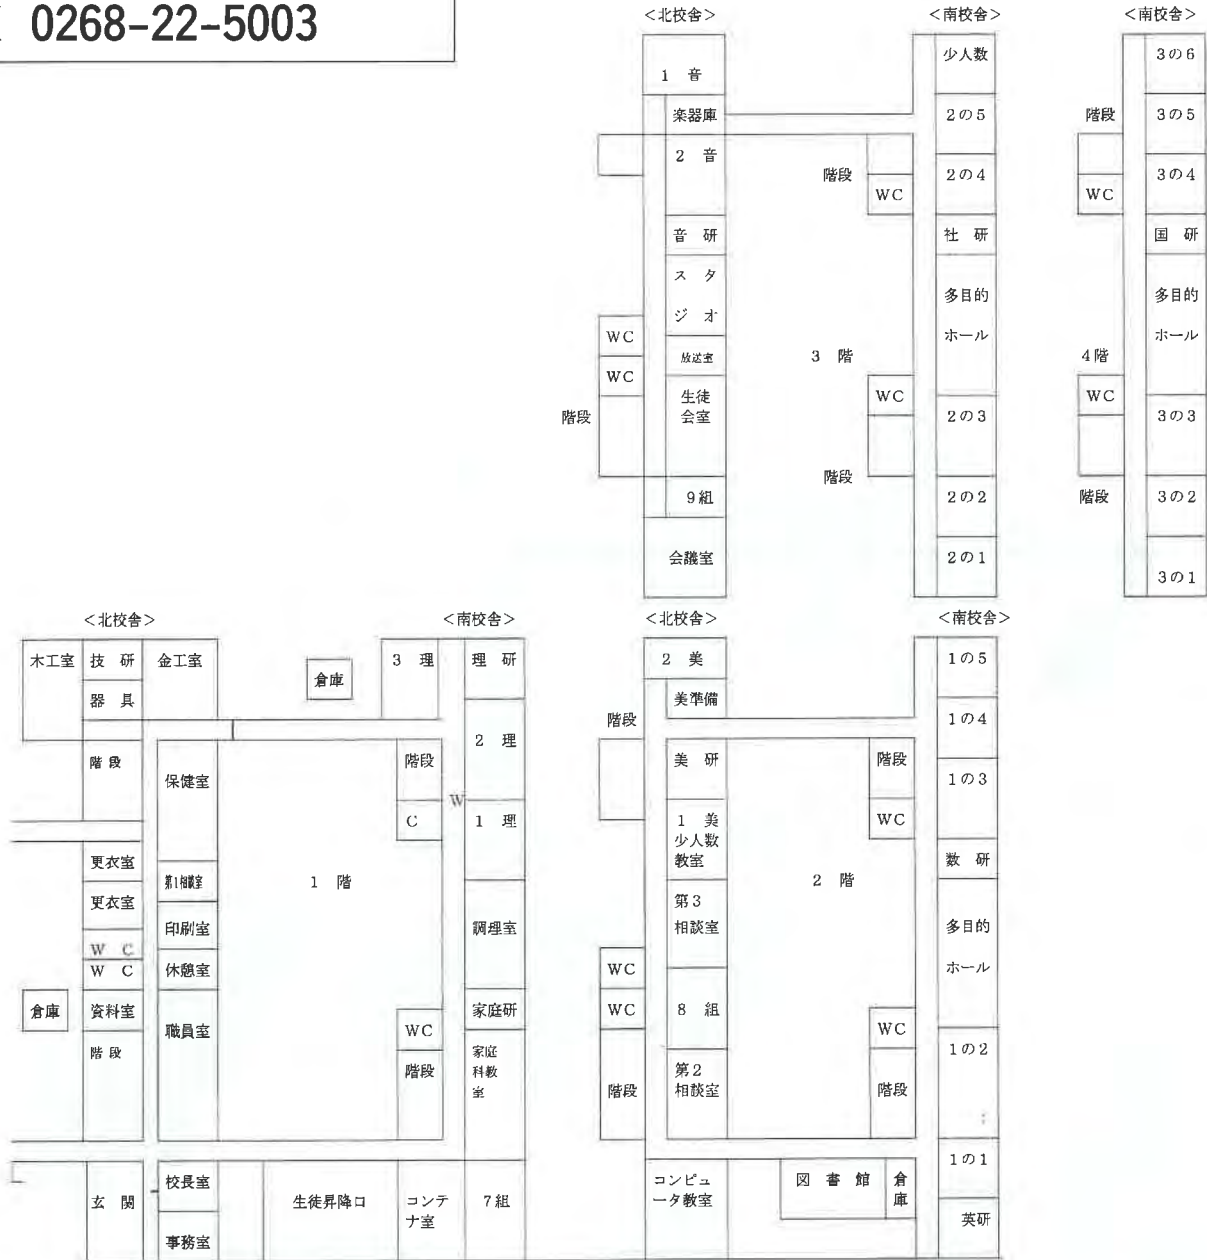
0268-22-5003

<北校舎>
1 音
楽器庫
2 音
音 研
ス タ
ジ オ
放送室
生徒会室
9組
会議室
WC
WC
階段

3 階
階段
WC
WC
階段

<南校舎>
少人数
2の5
2の4
社 研
多目的
ホール
2の3
2の2
2の1

<南校舎>
3の6
3の5
3の4
国 研
多目的
ホール
3の3
3の2
3の1
階段
WC
4階
WC
階段

<北校舎>
木工室
技 研
器 具
金工室
倉庫
階 段
保健室
更衣室
更衣室
第1相談室
W C
W C
印刷室
休憩室
倉庫
資料室
階 段
職員室
1 階
玄 関
校長室
事務室
生徒昇降口
コンテナ室
7組

<南校舎>
3 理
理 研
2 理
1 理
階段
C
W
調理室
家庭研
WC
階段
家庭科教室

<北校舎>
2 美
美準備
階段
美 研
1 美
少人数
教室
第3
相談室
WC
WC
8 組
第2
相談室
階段
2 階
階段
WC
WC
階段
コンピュータ教室
図 書 館
倉庫

<南校舎>
1の5
1の4
1の3
数 研
多目的
ホール
1の2
1の1
英研